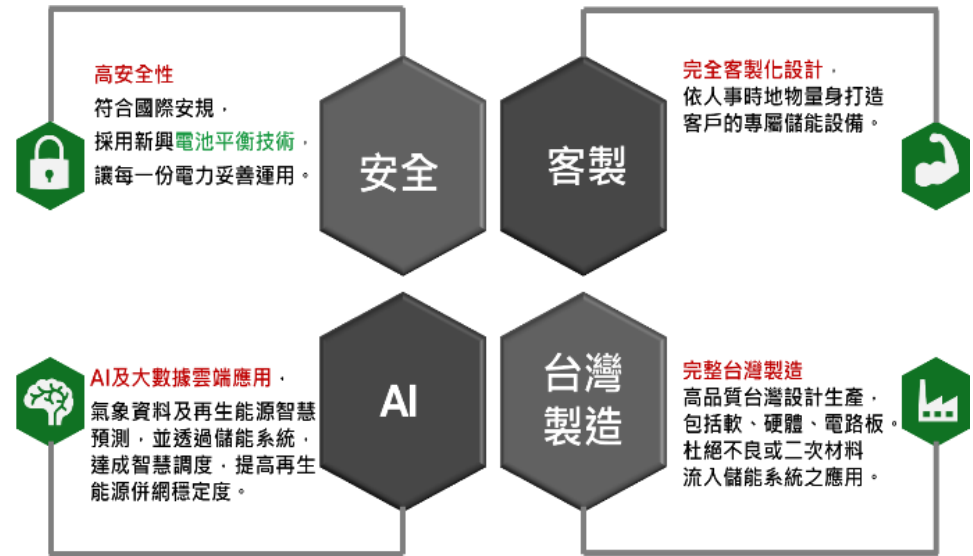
高安全性
符合國際安規，
採用新興電池平衡技術，
讓每一份電力妥善運用。

安全

客製

完全客製化設計，
依人事時地物量身打造
客戶的專屬儲能設備。

AI及大數據雲端應用，
氣象資料及再生能源智慧預測，並透過儲能系統，達成智慧調度，提高再生能源併網穩定度。

AI

台灣
製造

完整台灣製造
高品質台灣設計生產，
包括軟、硬體、電路板，
杜絕不良或二次材料
流入儲能系統之應用。